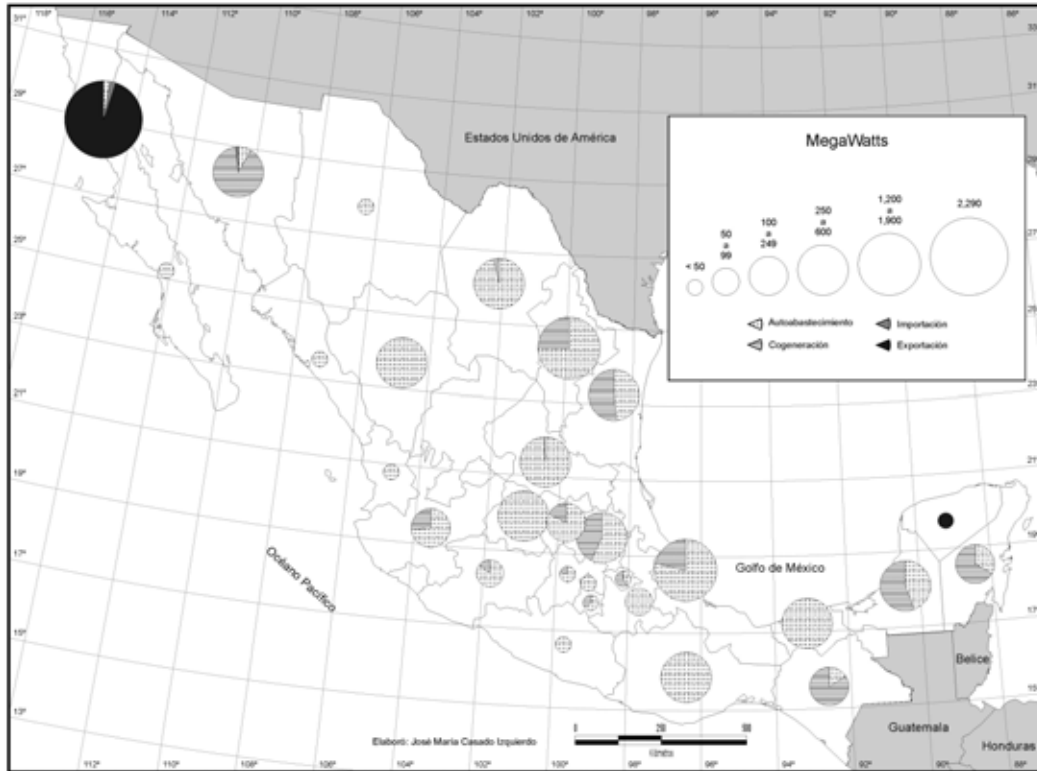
118° 116° 114° 112° 110° 108° 106° 104° 102° 100° 98° 96° 94° 92° 90° 88° 86°

31° 29° 27° 25° 23° 21° 19° 17° 15° 13°

Estados Unidos de América

MegaWatts

< 50
50 a 99
100 a 249
250 a 600
1,200 a 1,900
2,290

Autoabastecimiento
Cogeneración
Importación
Exportación

Golfo de México

Océano Pacífico

Belice

Guatemala

Honduras

Elaboró: José María Casado Izquierdo

0 20 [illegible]
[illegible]

112° 110° 108° 106° 104° 102° 100° 98° 96° 94° 92° 90° 88°